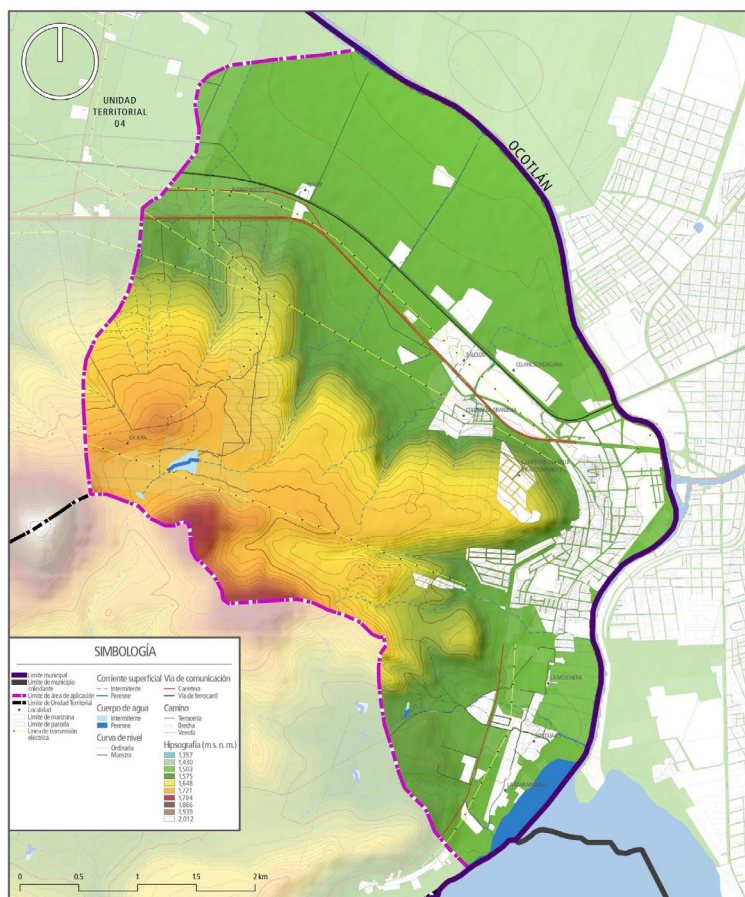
UNIDAD TERRITORIAL 04

OCOTLÁN

SIMBOLOGÍA

Límite municipal
Límite de municipio colindante
Límite de área de aplicación
Límite de Unidad Territorial
Localidad
Límite de manzana
Límite de parcela
Línea de transmisión eléctrica

Corriente superficial
Intermitente
Perenne

Cuerpo de agua
Intermitente
Perenne

Curva de nivel
Ordinaria
Maestra

Vía de comunicación
Carretera
Vía de ferrocarril

Camino
Terracería
Brecha
Vereda

Hipsografía (m s. n. m.)
1,357
1,430
1,503
1,575
1,648
1,721
1,794
1,866
1,939
2,012

0 0.5 1 1.5 2 km